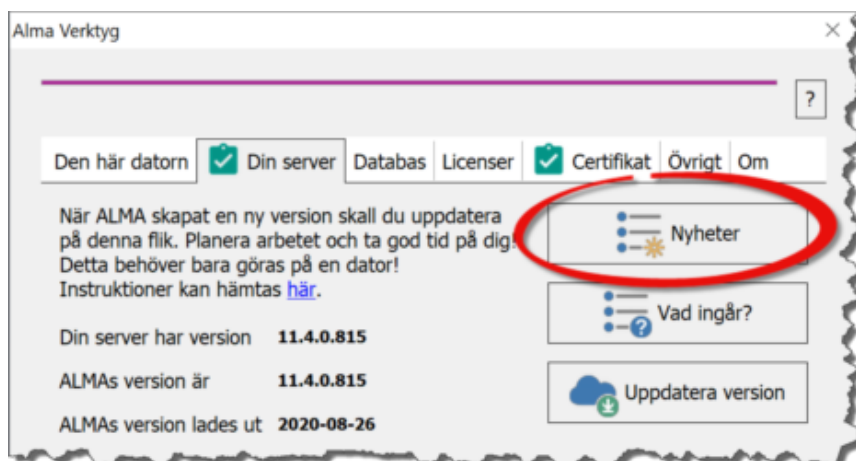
Alma Verktyg

?

Den här datorn | Din server | Databas | Licenser | Certifikat | Övrigt | Om

När ALMA skapat en ny version skall du uppdatera på denna flik. Planera arbetet och ta god tid på dig! Detta behöver bara göras på en dator! Instruktioner kan hämtas här.

Nyheter

Vad ingår?

Din server har version 11.4.0.815

ALMAs version är 11.4.0.815

ALMAs version lades ut 2020-08-26

Uppdatera version